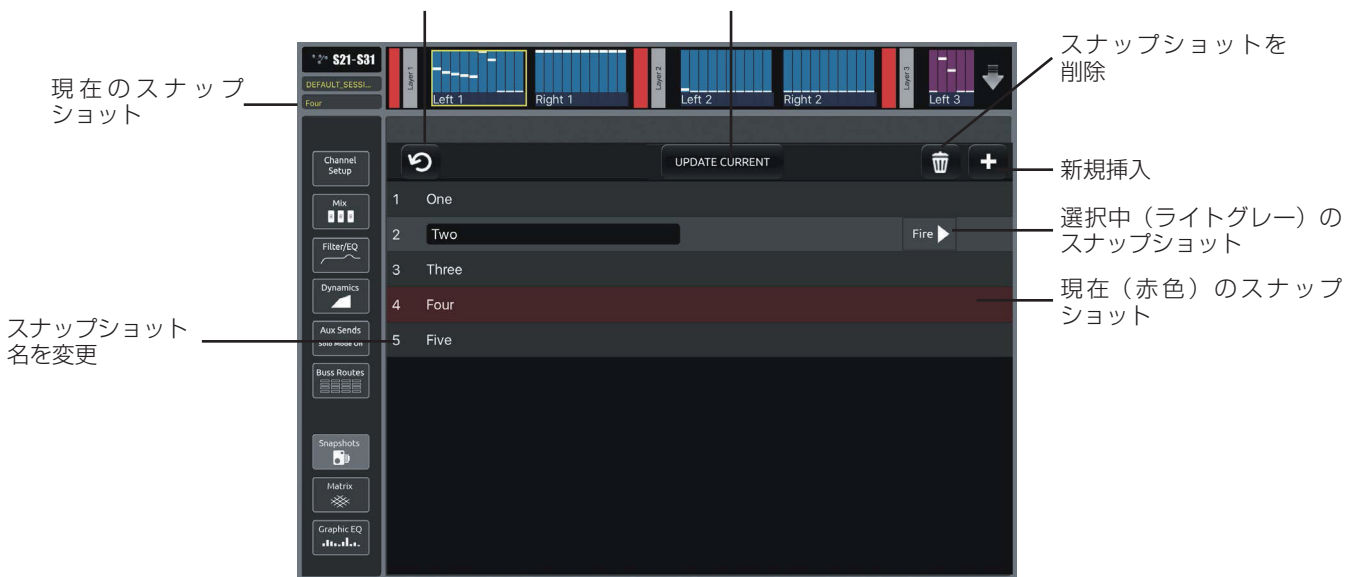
現在のスナップショット

S21-S31
DEFAULT_SESSI...
Four

Layer 1
Left 1
Right 1
Layer 2
Left 2
Right 2
Layer 3
Left 3

スナップショットを削除

UPDATE CURRENT

新規挿入

Channel Setup
Mix
Filter/EQ
Dynamics
Aux Sends
Solo Mode On
Buss Routes
Snapshots
Matrix
Graphic EQ

1 One
2 Two
Fire
3 Three
4 Four
5 Five

選択中（ライトグレー）のスナップショット

現在（赤色）のスナップショット

スナップショット名を変更